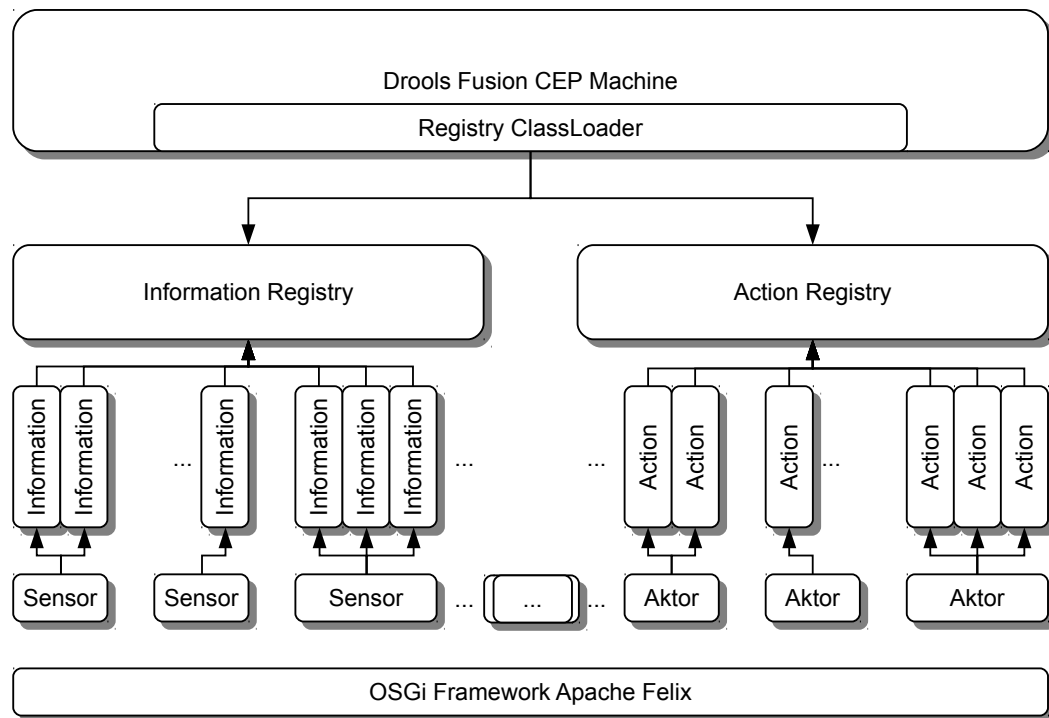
Drools Fusion CEP Machine

Registry ClassLoader

Information Registry

Action Registry

Information Information ... Information Information Information Information ...

... Action Action Action ... Action Action Action

Sensor Sensor Sensor ... ... ... Aktor Aktor Aktor

OSGi Framework Apache Felix